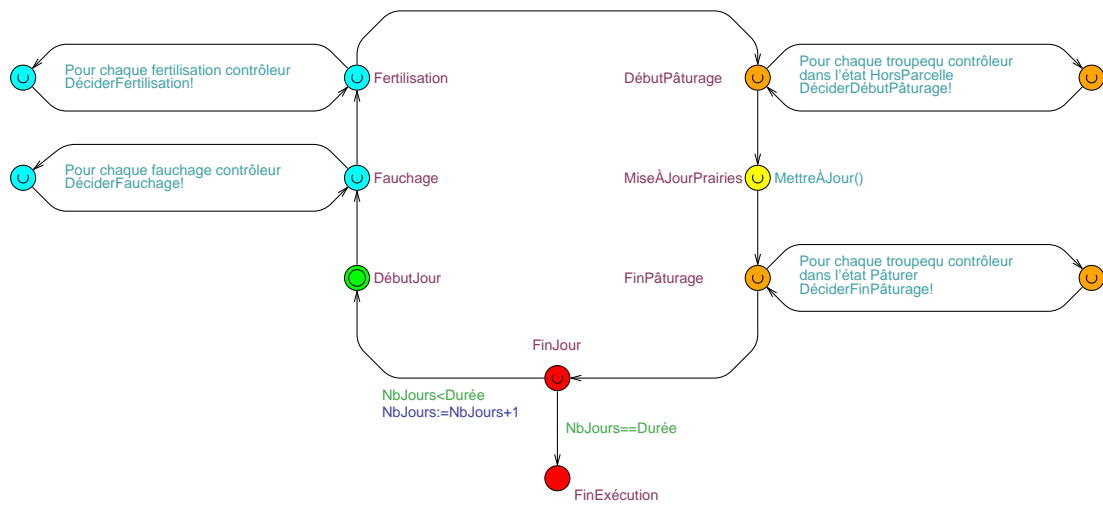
Pour chaque fertilisation contrôleur DéciderFertilisation!

Fertilisation

DébutPâturage

Pour chaque troupequ contrôleur dans l'état HorsParcelle DéciderDébutPâturage!

Pour chaque fauchage contrôleur DéciderFauchage!

Fauchage

MiseÀJourPrairies

MettreÀJour()

DébutJour

FinPâturage

Pour chaque troupequ contrôleur dans l'état Pâturer DéciderFinPâturage!

FinJour

NbJours<Durée
NbJours:=NbJours+1

NbJours==Durée

FinExécution